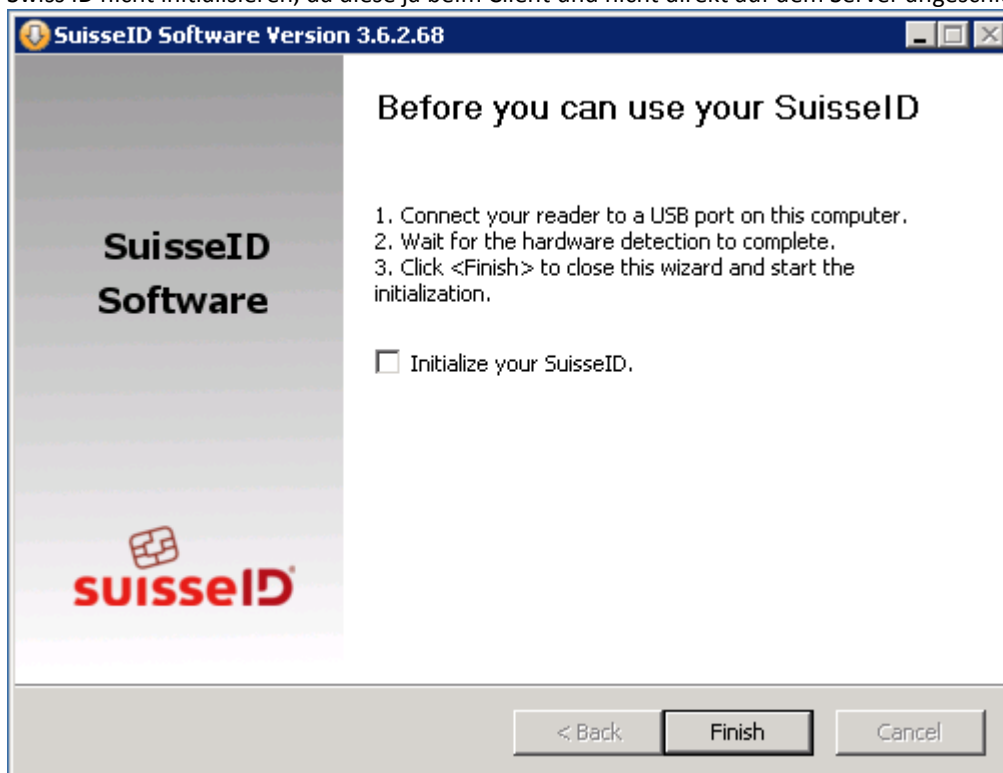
Swiss ID nicht initialisieren, da diese ja beim Client und nicht direkt auf dem Server angesch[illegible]

SuisseID Software Version 3.6.2.68

Before you can use your SuisseID

SuisseID Software

1. Connect your reader to a USB port on this computer.
2. Wait for the hardware detection to complete.
3. Click <Finish> to close this wizard and start the initialization.

Initialize your SuisseID.

suisseID

< Back

Finish

Cancel